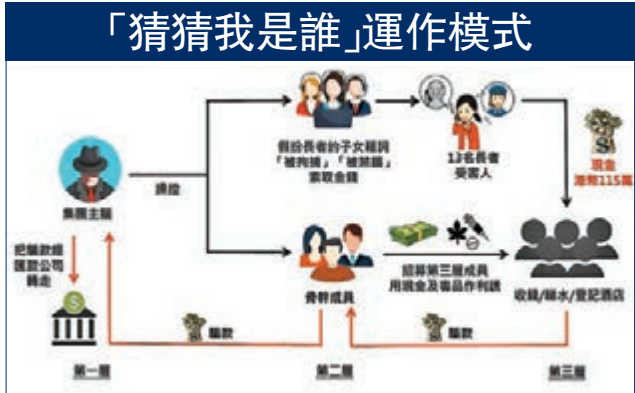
「猜猜我是誰」運作模式

集團主腦

操控

假扮長者的子女稱因「被拘捕」「被禁錮」索取金錢

13名長者受害人

現金港幣115萬

骨幹成員

招募第三層成員用現金及毒品作利誘

收錢/轉水/登記酒店

把騙款經匯款公司轉走

騙款

騙款

第一層

第二層

第三層